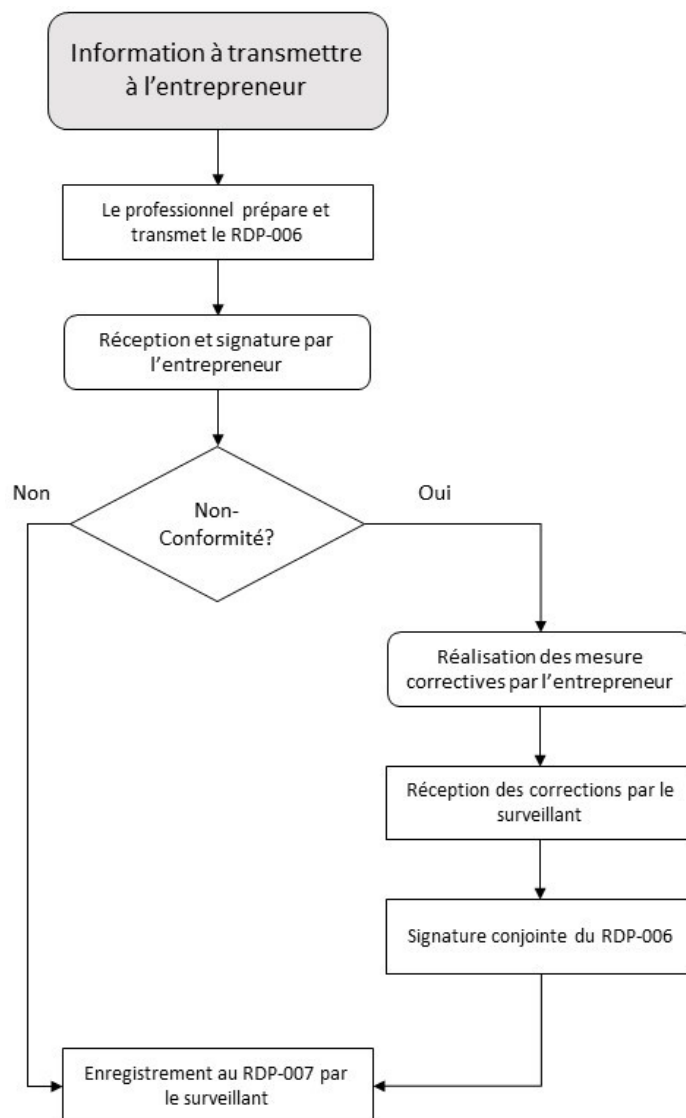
Information à transmettre à l'entrepreneur

Le professionnel prépare et transmet le RDP-006

Réception et signature par l'entrepreneur

Non

Non-Conformité?

Oui

Réalisation des mesure correctives par l'entrepreneur

Réception des corrections par le surveillant

Signature conjointe du RDP-006

Enregistrement au RDP-007 par le surveillant